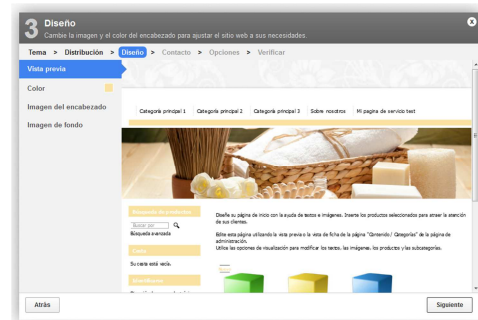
3 Diseño
Cambie la imagen y el color del encabezado para ajustar el sitio web a sus necesidades.

Tema > Distribución > Diseño > Contacto > Opciones > Verificar

Vista previa

Color

Imagen del encabezado

Imagen de fondo

Categoría principal 1 | Categoría principal 2 | Categoría principal 3 | Sobre nosotros | Mi página de servicio test

Búsqueda de productos

Buscar por

Búsqueda avanzada

Cesta

Su cesta está vacía.

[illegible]

Diseñe su página de inicio con la ayuda de textos e imágenes. Inserte los productos seleccionados para atraer la atención de sus clientes.

Edite esta página utilizando la vista previa o la vista de ficha de la página "Contenido/ Categorías" de la página de administración.
Utilice las opciones de visualización para modificar los textos, las imágenes, los productos y las subcategorías.

Atrás

Siguiente